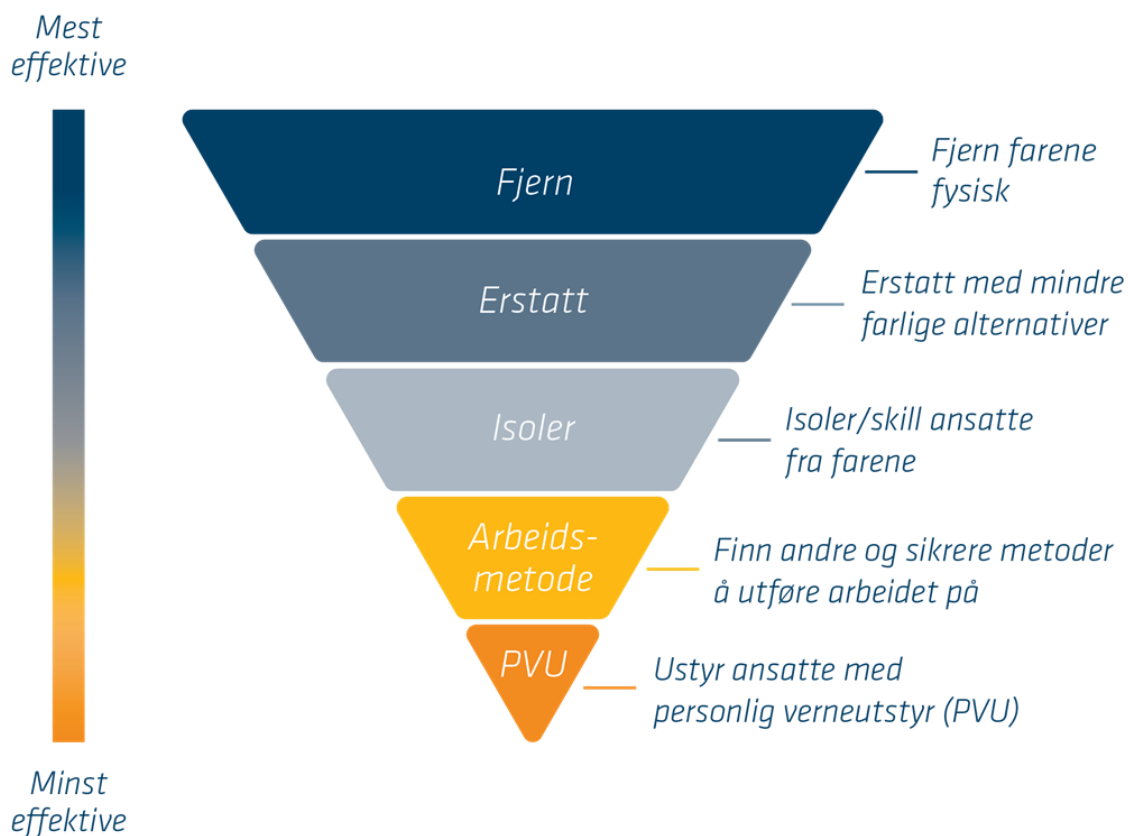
Mest effektive

Fjern

Fjern farene fysisk

Erstatt

Erstatt med mindre farlige alternativer

Isoler

Isoler/skill ansatte fra farene

Arbeids-metode

Finn andre og sikrere metoder å utføre arbeidet på

PVU

Ustyr ansatte med personlig verneutstyr (PVU)

Minst effektive